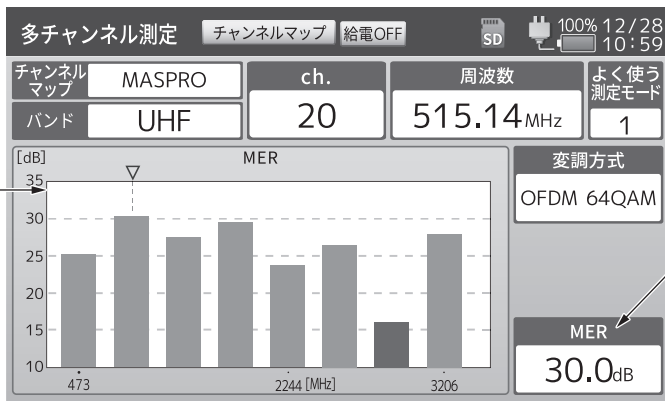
多チャンネル測定 チャンネルマップ 給電OFF SD 100% 12/28 10:59

| チャンネルマップ | MASPRO | ch. | 周波数 | よく使う測定モード |
|---|---|---|---|---|
| バンド | UHF | 20 | 515.14MHz | 1 |

[dB] MER
35
30
25
20
15
10
473 2244 [MHz] 3206

変調方式
OFDM 64QAM

MER
30.0dB